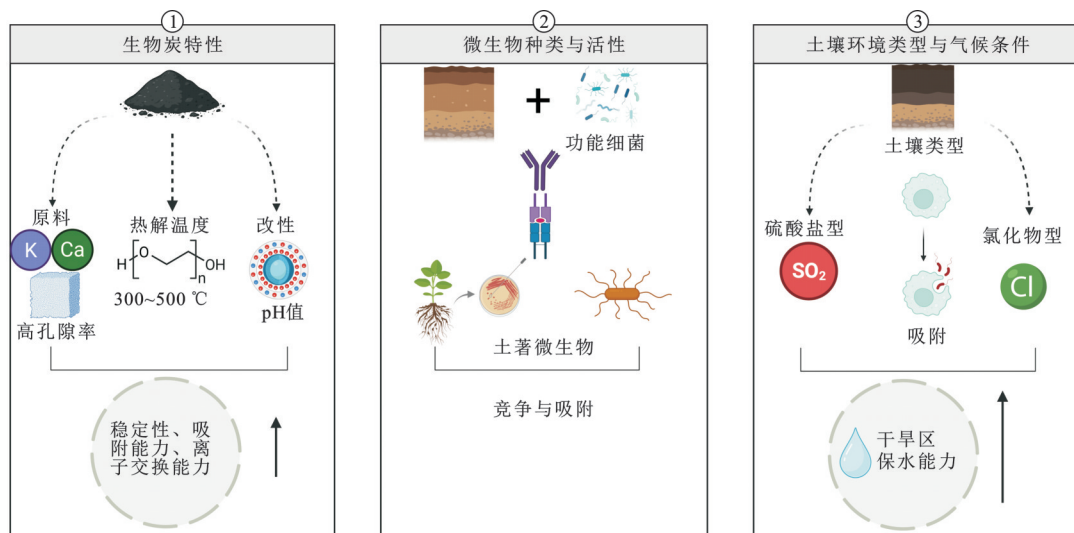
①
生物炭特性

原料
K Ca
高孔隙率

热解温度
H O n OH
300~500 ℃

改性
pH值

稳定性、吸附能力、离子交换能力

②
微生物种类与活性

功能细菌

土著微生物

竞争与吸附

③
土壤环境类型与气候条件

土壤类型

硫酸盐型
$SO_2$

吸附

氯化物型
Cl

干旱区保水能力